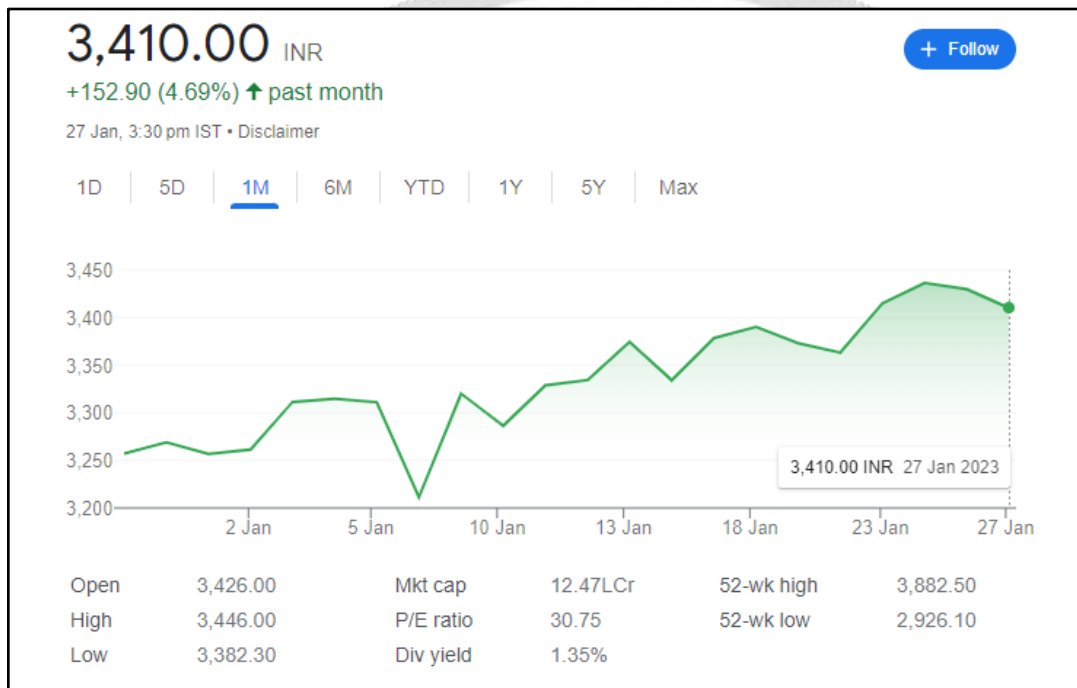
3,410.00 INR

+ Follow

+152.90 (4.69%) ↑ past month

27 Jan, 3:30 pm IST • Disclaimer

1D | 5D | 1M | 6M | YTD | 1Y | 5Y | Max

3,450
3,400
3,350
3,300
3,250
3,200

2 Jan 5 Jan 10 Jan 13 Jan 18 Jan 23 Jan 27 Jan

3,410.00 INR 27 Jan 2023

| Open | 3,426.00 | Mkt cap | 12.47LCr | 52-wk high | 3,882.50 |
|---|---|---|---|---|---|
| High | 3,446.00 | P/E ratio | 30.75 | 52-wk low | 2,926.10 |
| Low | 3,382.30 | Div yield | 1.35% | | |